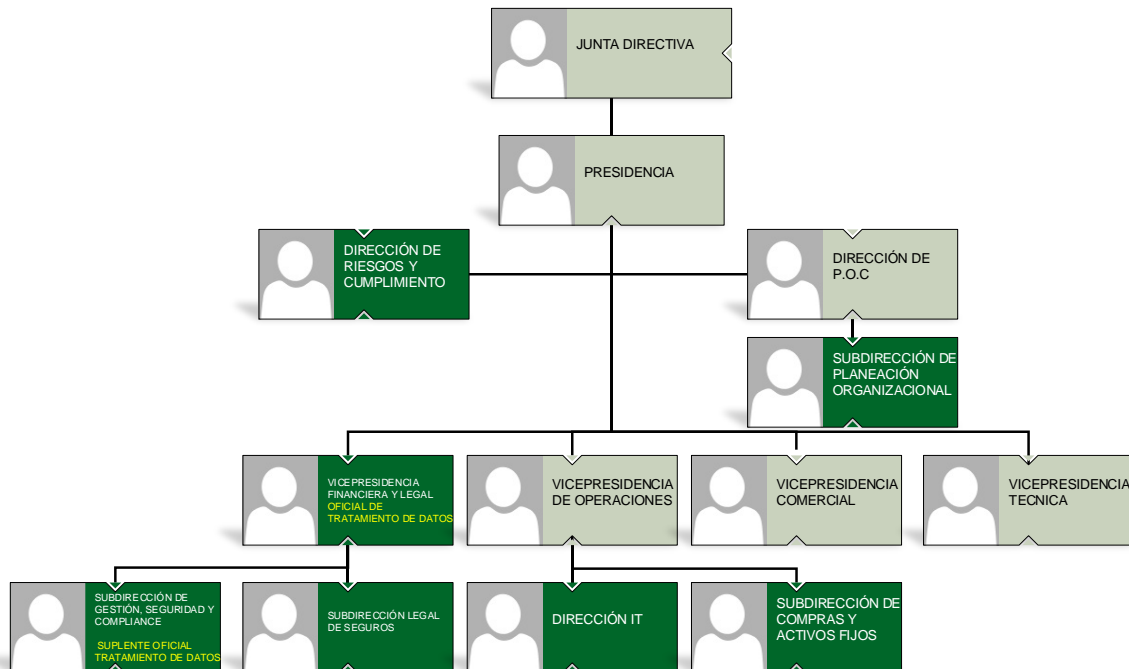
JUNTA DIRECTIVA

PRESIDENCIA

DIRECCIÓN DE RIESGOS Y CUMPLIMIENTO

DIRECCIÓN DE P.O.C

SUBDIRECCIÓN DE PLANEACIÓN ORGANIZACIONAL

VICEPRESIDENCIA FINANCIERA Y LEGAL
OFICIAL DE TRATAMIENTO DE DATOS

VICEPRESIDENCIA DE OPERACIONES

VICEPRESIDENCIA COMERCIAL

VICEPRESIDENCIA TECNICA

SUBDIRECCIÓN DE GESTIÓN, SEGURIDAD Y COMPLIANCE

SUPLENTE OFICIAL TRATAMIENTO DE DATOS

SUBDIRECCIÓN LEGAL DE SEGUROS

DIRECCIÓN IT

SUBDIRECCIÓN DE COMPRAS Y ACTIVOS FIJOS